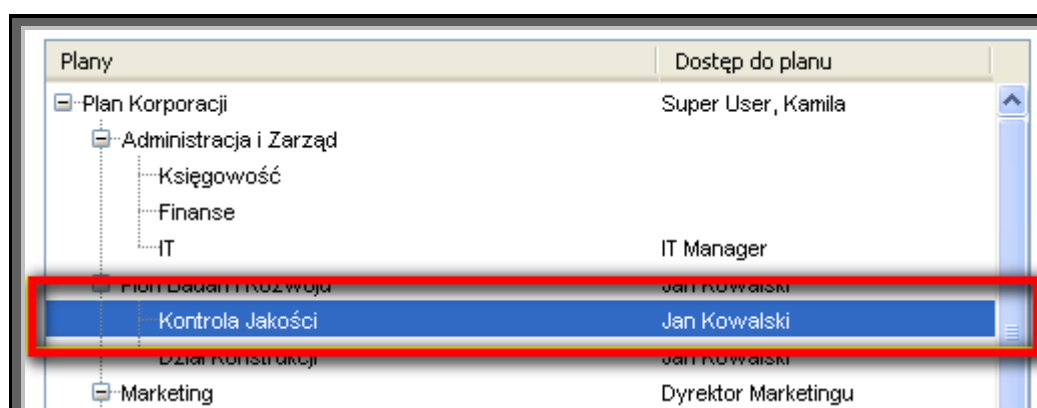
| Plany | Dostęp do planu |
|---|---|
| Plan Korporacji | Super User, Kamila |
| Administracja i Zarząd | |
| Księgowość | |
| Finanse | |
| IT | IT Manager |
| Pion Badań i Rozwoju | Jan Kowalski |
| Kontrola Jakości | Jan Kowalski |
| Dział Konstrukcji | Jan Kowalski |
| Marketing | Dyrektor Marketingu |